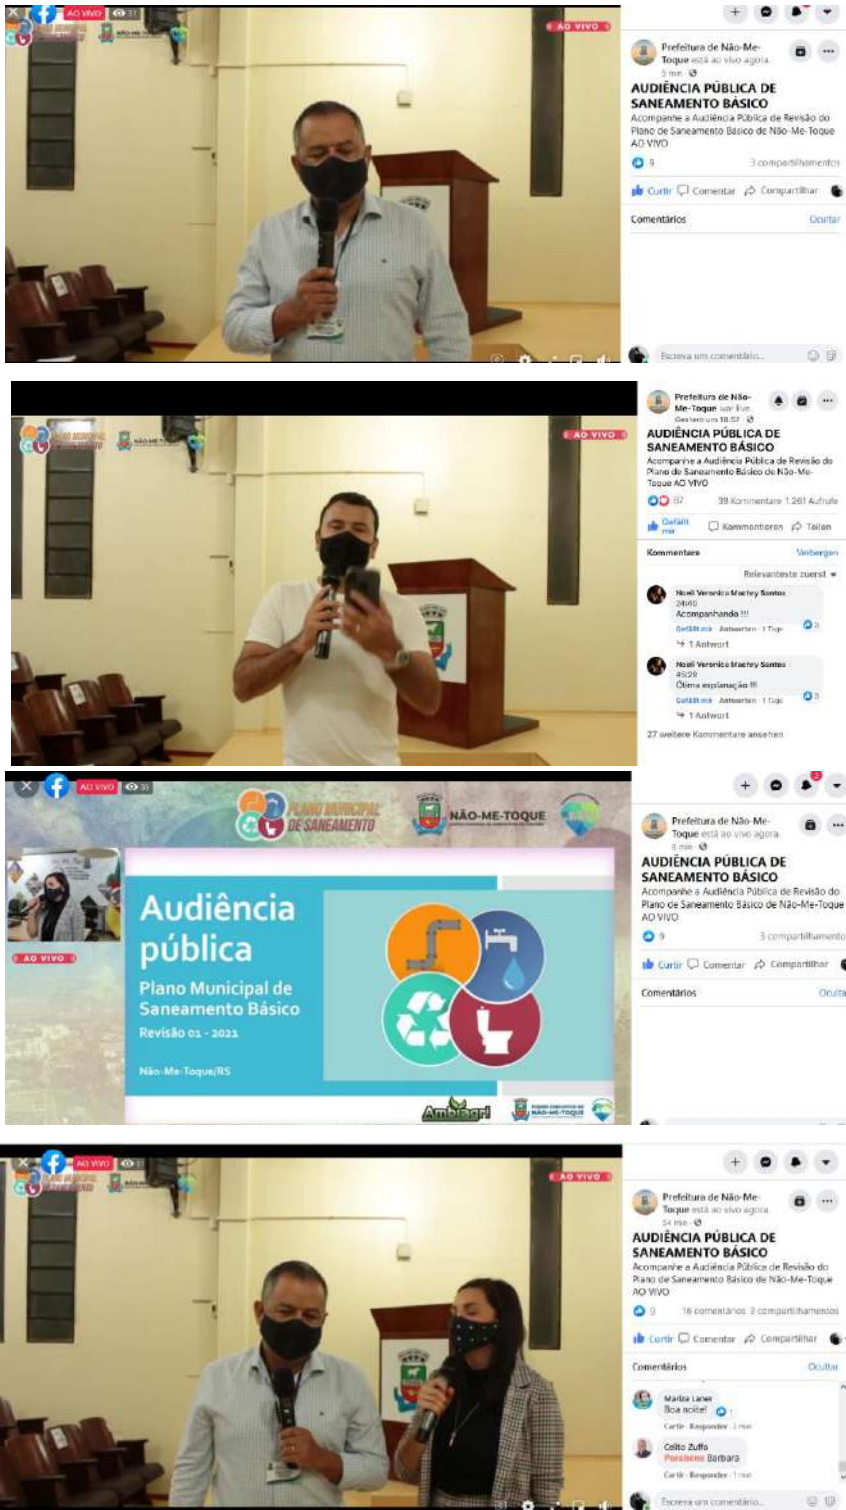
AO VIVO 31

AO VIVO

Prefeitura de Não-Me-Toque está ao vivo agora.
5 min

AUDIÊNCIA PÚBLICA DE SANEAMENTO BÁSICO

Acompanhe a Audiência Pública de Revisão do Plano de Saneamento Básico de Não-Me-Toque AO VIVO

9 3 compartilhamentos

Curtir Comentar Compartilhar

Comentários Ocultar

Escreva um comentário...

AO VIVO

Prefeitura de Não-Me-Toque war live.
Gestern um 18:57

AUDIÊNCIA PÚBLICA DE SANEAMENTO BÁSICO

Acompanhe a Audiência Pública de Revisão do Plano de Saneamento Básico de Não-Me-Toque AO VIVO

67 39 Kommentare 1.261 Aufrufe

Gefällt mir Kommentieren Teilen

Kommentare Verbergen

Relevanteste zuerst

Noeli Veronica Machry Santos
24:60
Acompanhando !!!
Gefällt mir · Antworten · 1 Tag
1 Antwort

Noeli Veronica Machry Santos
45:29
Ótima explanação !!!
Gefällt mir · Antworten · 1 Tag
1 Antwort

27 weitere Kommentare ansehen

AO VIVO 31

PLANO MUNICIPAL DE SANEAMENTO

NÃO-ME-TOQUE

AO VIVO

Audiência pública
Plano Municipal de Saneamento Básico
Revisão 01 - 2021

Não-Me-Toque/RS

Ambiagri

NÃO-ME-TOQUE

Prefeitura de Não-Me-Toque está ao vivo agora.
8 min

AUDIÊNCIA PÚBLICA DE SANEAMENTO BÁSICO

Acompanhe a Audiência Pública de Revisão do Plano de Saneamento Básico de Não-Me-Toque AO VIVO

9 3 compartilhamento

Curtir Comentar Compartilhar

Comentários Ocult

AO VIVO 31

AO VIVO

Prefeitura de Não-Me-Toque está ao vivo agora.
54 min

AUDIÊNCIA PÚBLICA DE SANEAMENTO BÁSICO

Acompanhe a Audiência Pública de Revisão do Plano de Saneamento Básico de Não-Me-Toque AO VIVO

9 16 comentários 3 compartilhamentos

Curtir Comentar Compartilhar

Comentários Ocultar

Mariza Laner
Boa noite!
Curtir · Responder · 1 min

Celito Zuffo
Parabéns Barbara
Curtir · Responder · 1 min

Escreva um comentário...